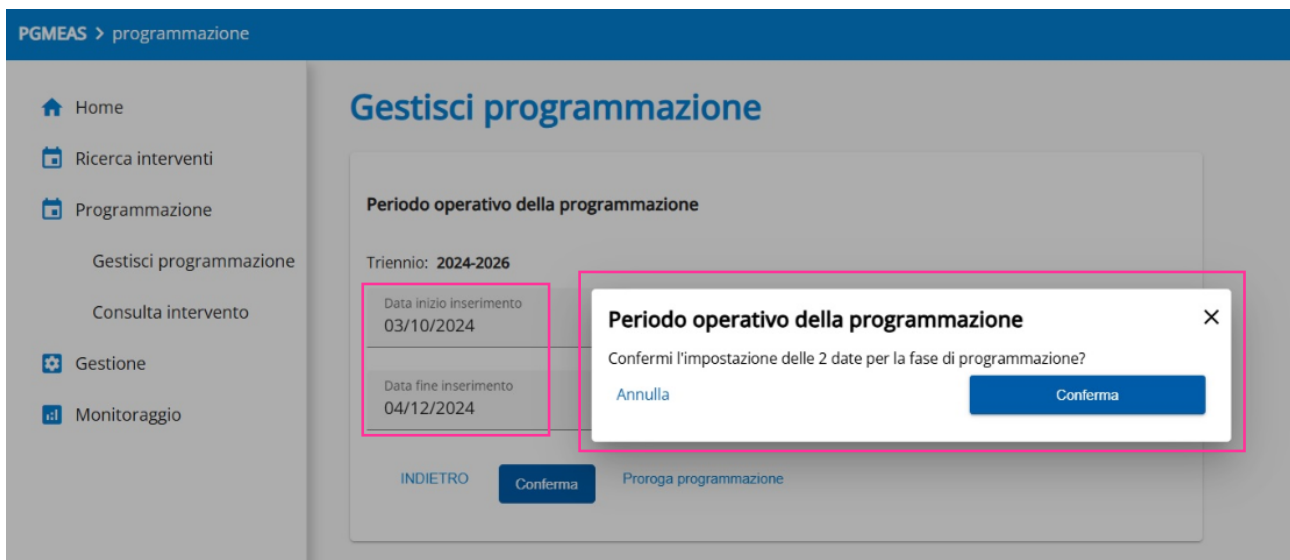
PGMEAS > programmazione

Home
Ricerca interventi
Programmazione
Gestisci programmazione
Consulta intervento
Gestione
Monitoraggio

Gestisci programmazione

Periodo operativo della programmazione

Triennio: 2024-2026

Data inizio inserimento
03/10/2024

Data fine inserimento
04/12/2024

INDIETRO Conferma Proroga programmazione

Periodo operativo della programmazione ×

Confermi l'impostazione delle 2 date per la fase di programmazione?

Annulla Conferma